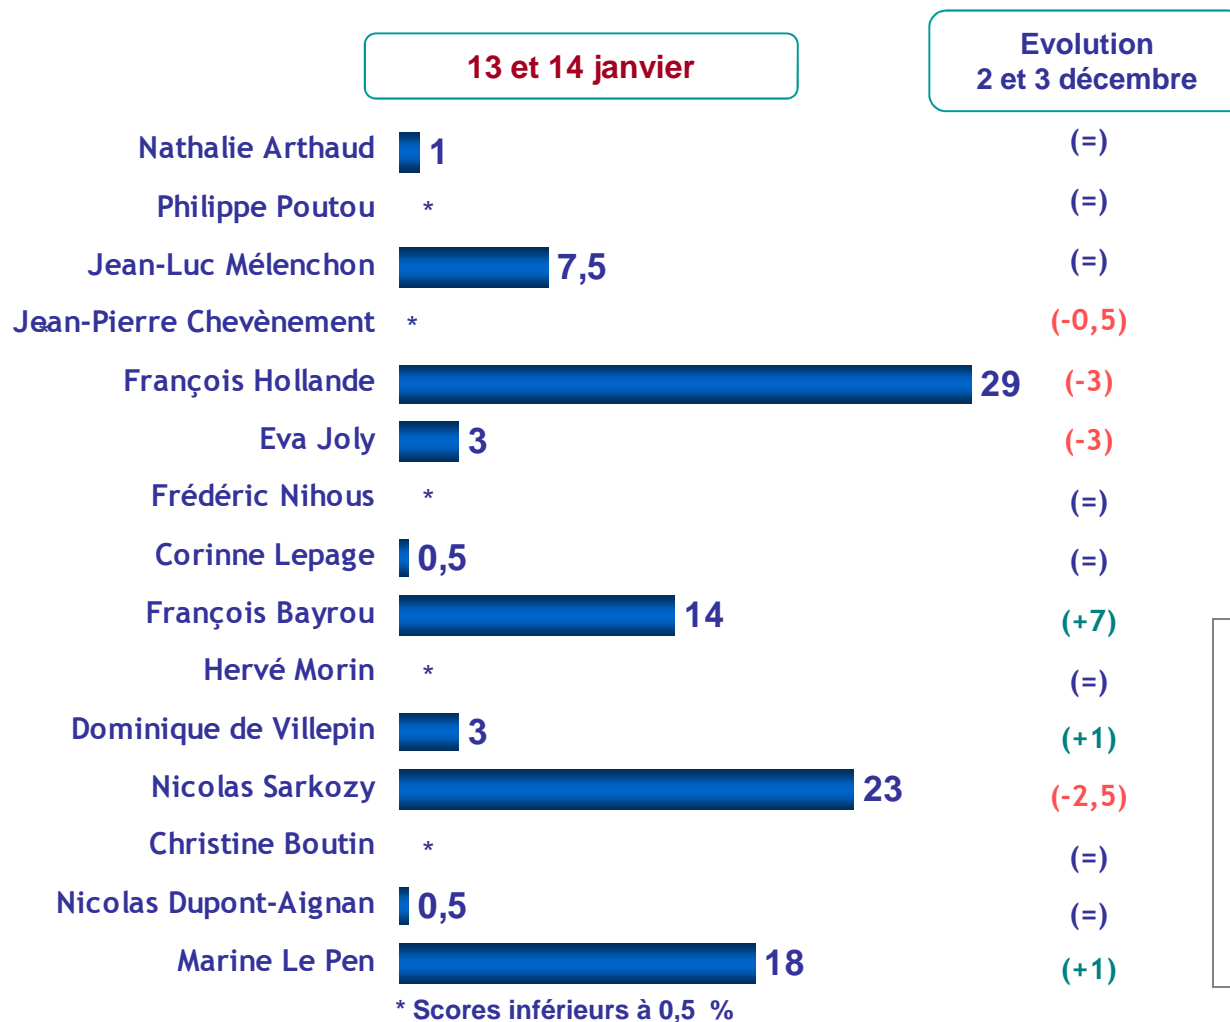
| | 13 et 14 janvier | Evolution 2 et 3 décembre |
|---|---|---|
| Nathalie Arthaud | 1 | (=) |
| Philippe Poutou | * | (=) |
| Jean-Luc Mélenchon | 7,5 | (=) |
| Jean-Pierre Chevènement | * | (-0,5) |
| François Hollande | 29 | (-3) |
| Eva Joly | 3 | (-3) |
| Frédéric Nihous | * | (=) |
| Corinne Lepage | 0,5 | (=) |
| François Bayrou | 14 | (+7) |
| Hervé Morin | * | (=) |
| Dominique de Villepin | 3 | (+1) |
| Nicolas Sarkozy | 23 | (-2,5) |
| Christine Boutin | * | (=) |
| Nicolas Dupont-Aignan | 0,5 | (=) |
| Marine Le Pen | 18 | (+1) |

* Scores inférieurs à 0,5 %